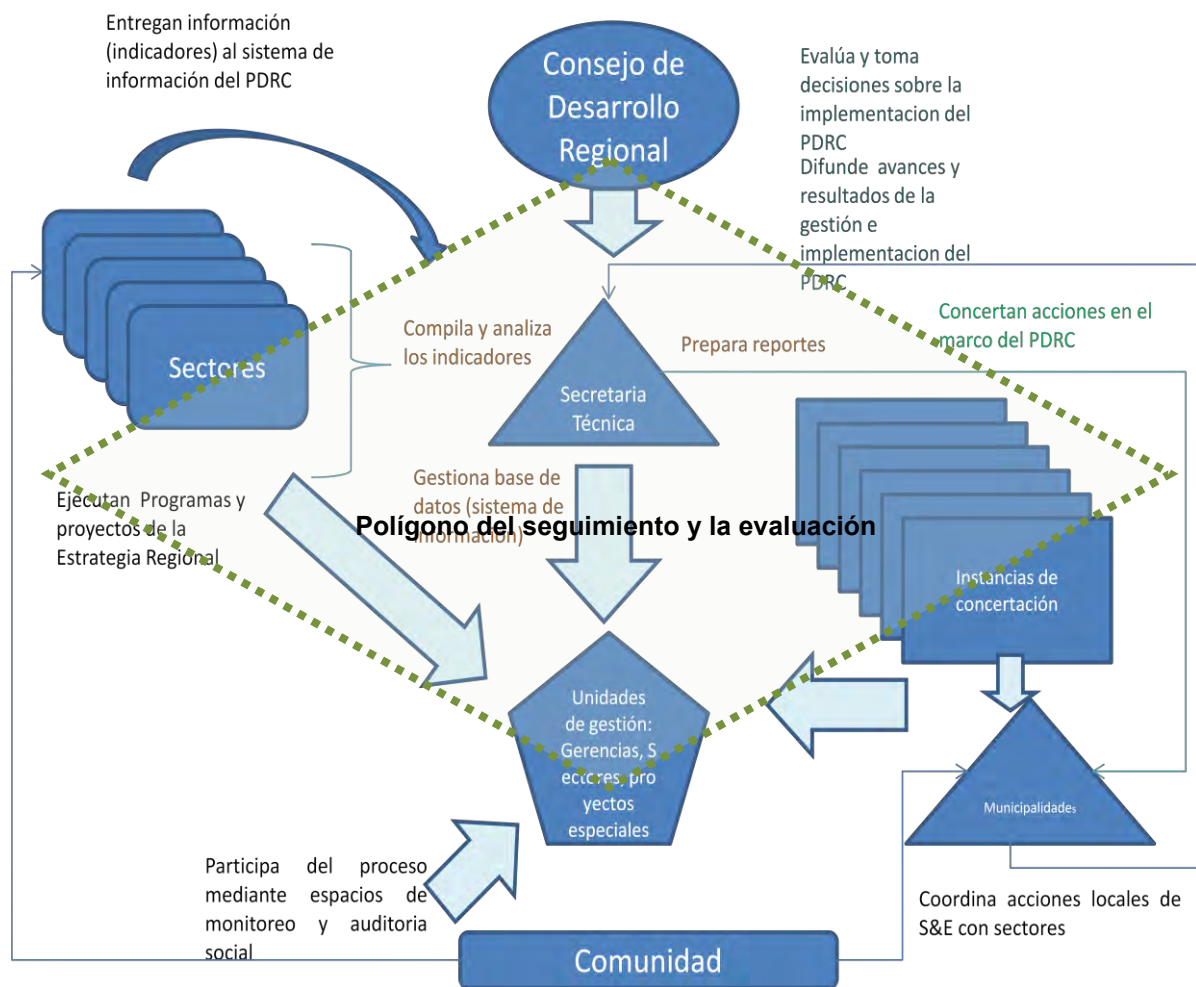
Entregan información (indicadores) al sistema de información del PDRC

Consejo de Desarrollo Regional

Evalúa y toma decisiones sobre la implementacion del PDRC
Difunde avances y resultados de la gestión e implementacion del PDRC

Concertan acciones en el marco del PDRC

Sectores

Compila y analiza los indicadores

Prepara reportes

Secretaria Técnica

Gestiona base de datos (sistema de información)

Polígono del seguimiento y la evaluación

Ejecutan Programas y proyectos de la Estrategia Regional

Instancias de concertación

Unidades de gestión: Gerencias, Sectores, proyectos especiales

Municipalidades

Participa del proceso mediante espacios de monitoreo y auditoria social

Coordina acciones locales de S&E con sectores

Comunidad